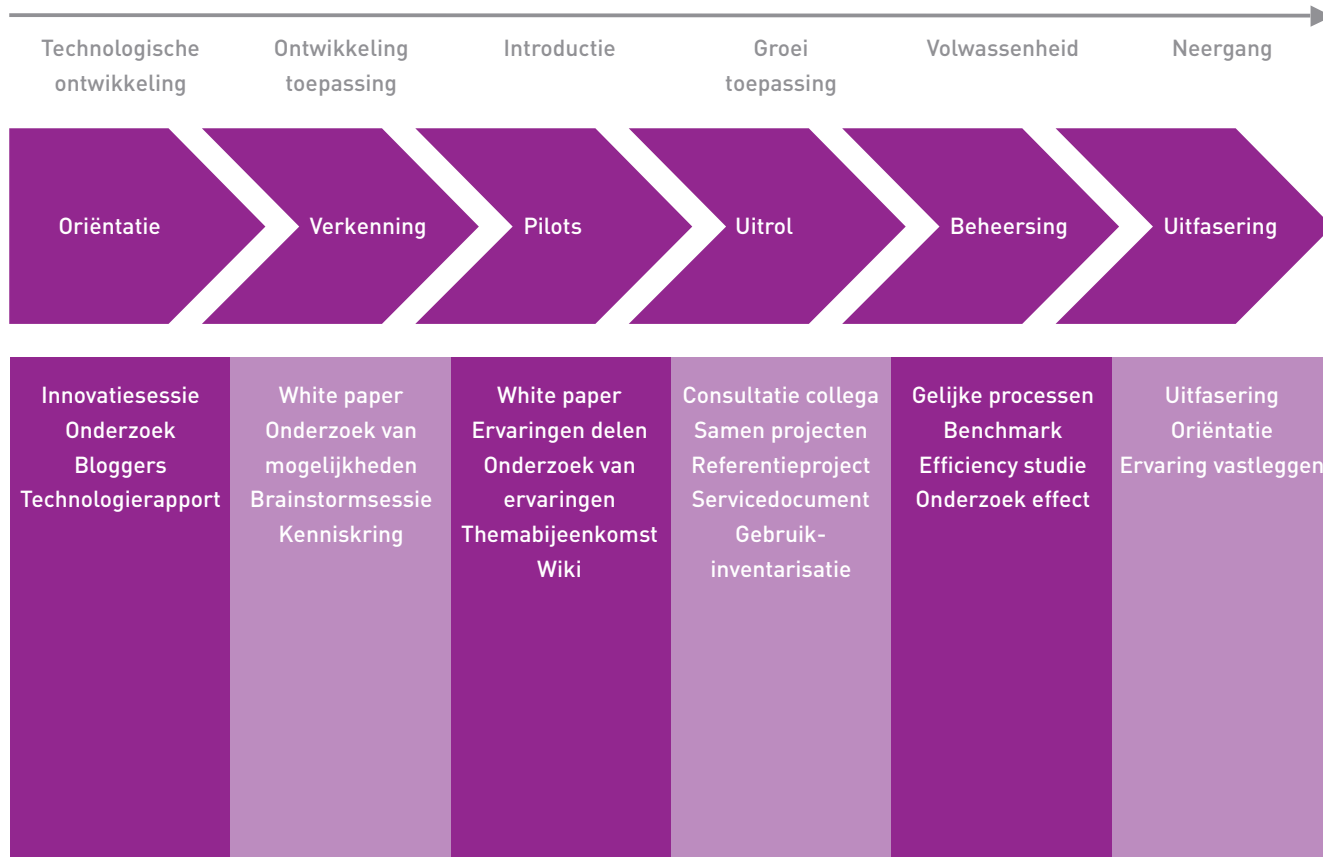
Technologische ontwikkeling

Ontwikkeling toepassing

Introductie

Groei toepassing

Volwassenheid

Neergang

Oriëntatie

Verkenning

Pilots

Uitrol

Beheersing

Uitfasering

Innovatiesessie
Onderzoek
Bloggers
Technologierapport

White paper
Onderzoek van mogelijkheden
Brainstormsessie
Kenniskring

White paper
Ervaringen delen
Onderzoek van ervaringen
Themabijeenkomst
Wiki

Consultatie collega
Samen projecten
Referentieproject
Servicedocument
Gebruik-inventarisatie

Gelijke processen
Benchmark
Efficiency studie
Onderzoek effect

Uitfasering
Oriëntatie
Ervaring vastleggen